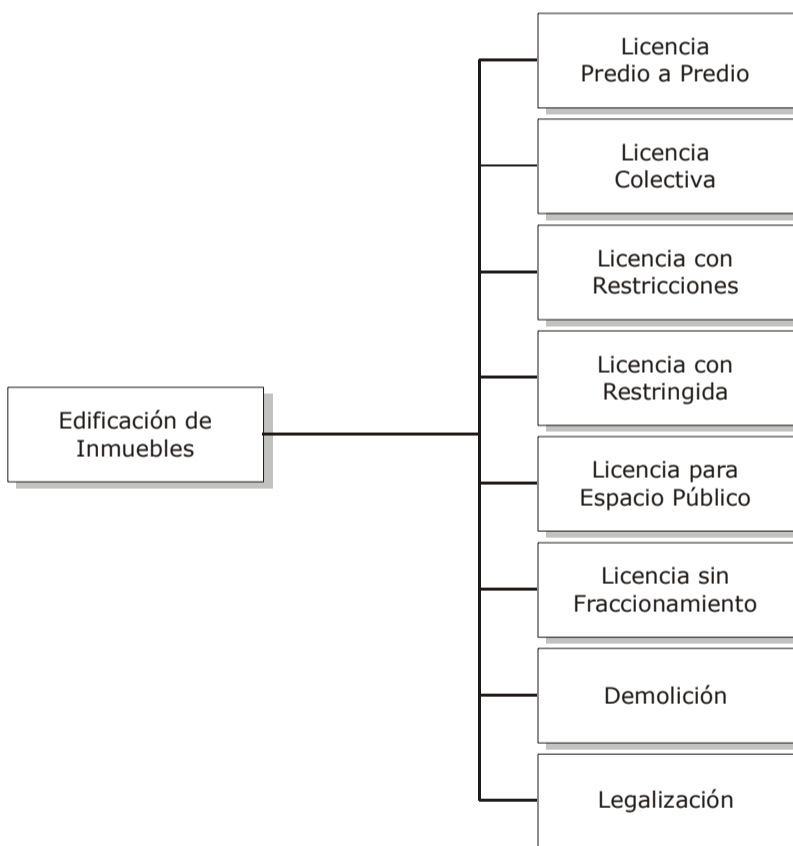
Edificación de Inmuebles

Licencia Predio a Predio

Licencia Colectiva

Licencia con Restricciones

Licencia con Restringida

Licencia para Espacio Público

Licencia sin Fraccionamiento

Demolición

Legalización